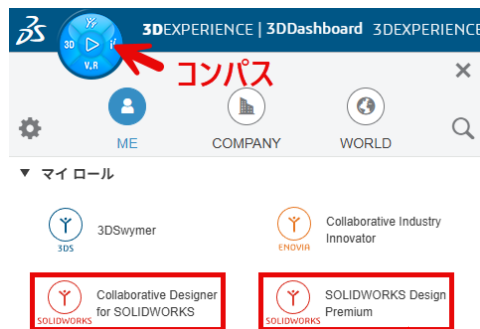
3D V.R i
3DEXPERIENCE | 3DDashboard 3DEXPERIENCE
コンパス
×
ME
COMPANY
WORLD
▼ マイ ロール
3DS
3DSwymer
ENOVIA
Collaborative Industry Innovator
SOLIDWORKS
Collaborative Designer for SOLIDWORKS
SOLIDWORKS
SOLIDWORKS Design Premium